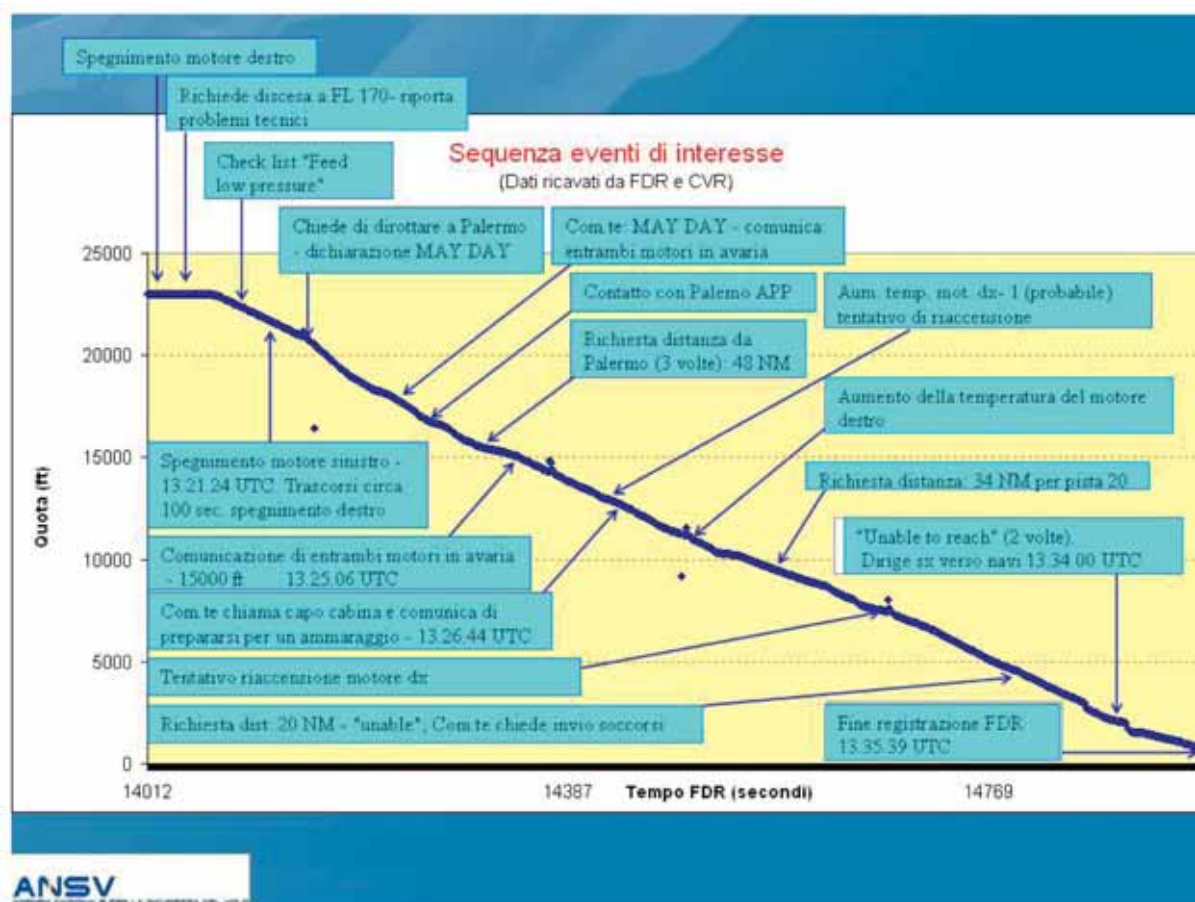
Spegnimento motore destro

Richiede discesa a FL 170- riporta problemi tecnici

Check list "Feed low pressure"

Sequenza eventi di interesse
(Dati ricavati da FDR e CVR)

Chiede di dirottare a Palermo - dichiarazione MAY DAY

Com.te: MAY DAY - comunica: entrambi motori in avaria

Contatto con Palermo APP

Aum. temp. mot. dx- 1 (probabile) tentativo di riaccensione

Richiesta distanza da Palermo (3 volte): 48 NM

Aumento della temperatura del motore destro

Spegnimento motore sinistro - 13.21.24 UTC. Trascorsi circa 100 sec. spegnimento destro

Richiesta distanza: 34 NM per pista 20

"Unable to reach" (2 volte). Dirige sx verso navi 13.34.00 UTC

Comunicazione di entrambi motori in avaria - 15000 ft 13.25.06 UTC

Com.te chiama capo cabina e comunica di prepararsi per un ammaraggio - 13.26.44 UTC

Tentativo riaccensione motore dx

Richiesta dist: 20 NM - "unable", Com.te chiede invio soccorsi

Fine registrazione FDR 13.35.39 UTC

25000
20000
15000
10000
5000
0

Quota (ft)

14012
14387
Tempo FDR (secondi)
14769

ANSV
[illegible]